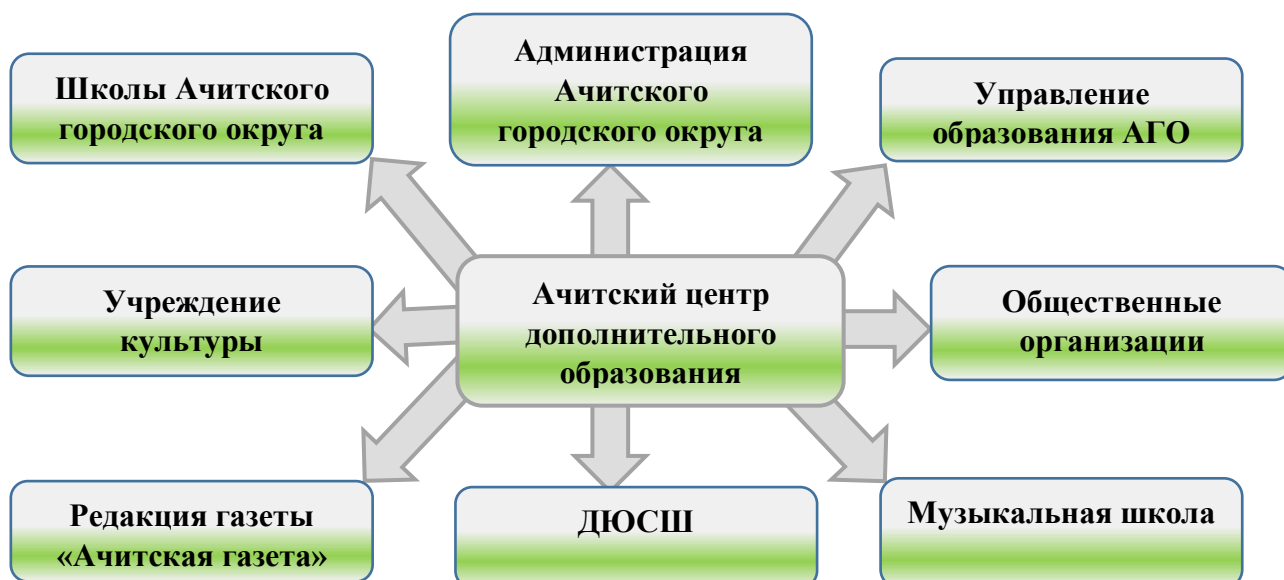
Школы Ачитского городского округа

Администрация Ачитского городского округа

Управление образования АГО

Учреждение культуры

Ачитский центр дополнительного образования

Общественные организации

Редакция газеты «Ачитская газета»

ДЮСШ

Музыкальная школа